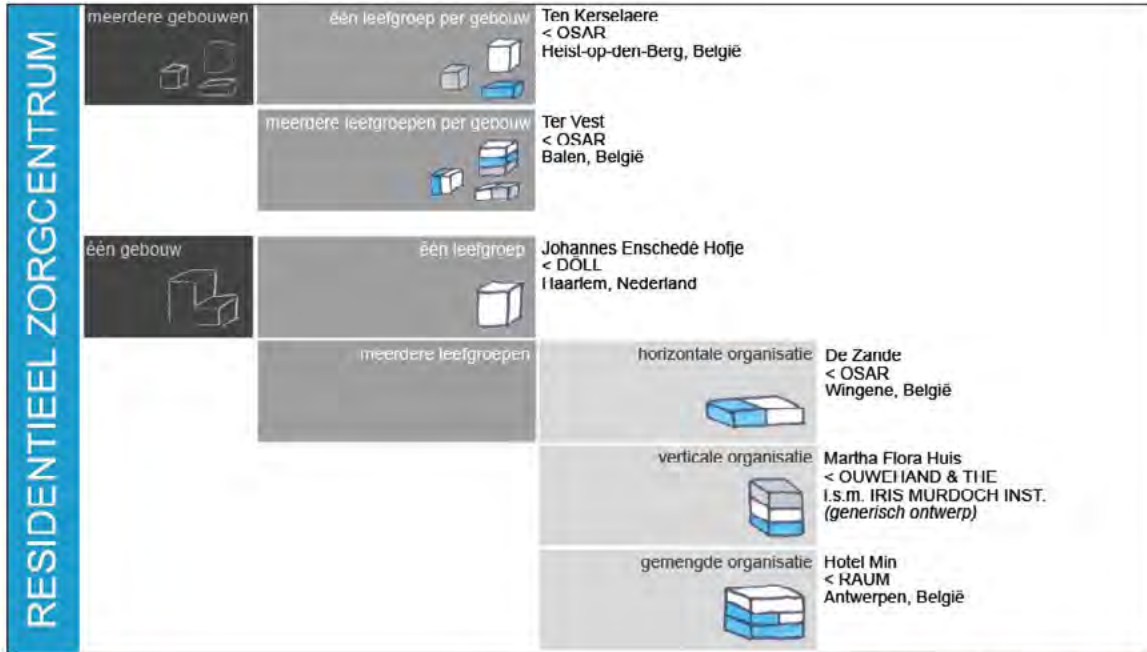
RESIDENTIEEL ZORGCENTRUM

meerdere gebouwen

één leefgroep per gebouw

Ten Kerselaere
< OSAR
Heist-op-den-Berg, België

meerdere leefgroepen per gebouw

Ter Vest
< OSAR
Balen, België

één gebouw

één leefgroep

Johannes Enschedé Hofje
< DÖLL
Haarlem, Nederland

meerdere leefgroepen

horizontale organisatie

De Zande
< OSAR
Wingene, België

verticale organisatie

Martha Flora Huis
< OUWEHAND & THE
i.s.m. IRIS MURDOCH INST.
*(generisch ontwerp)*

gemengde organisatie

Hotel Min
< RAUM
Antwerpen, België